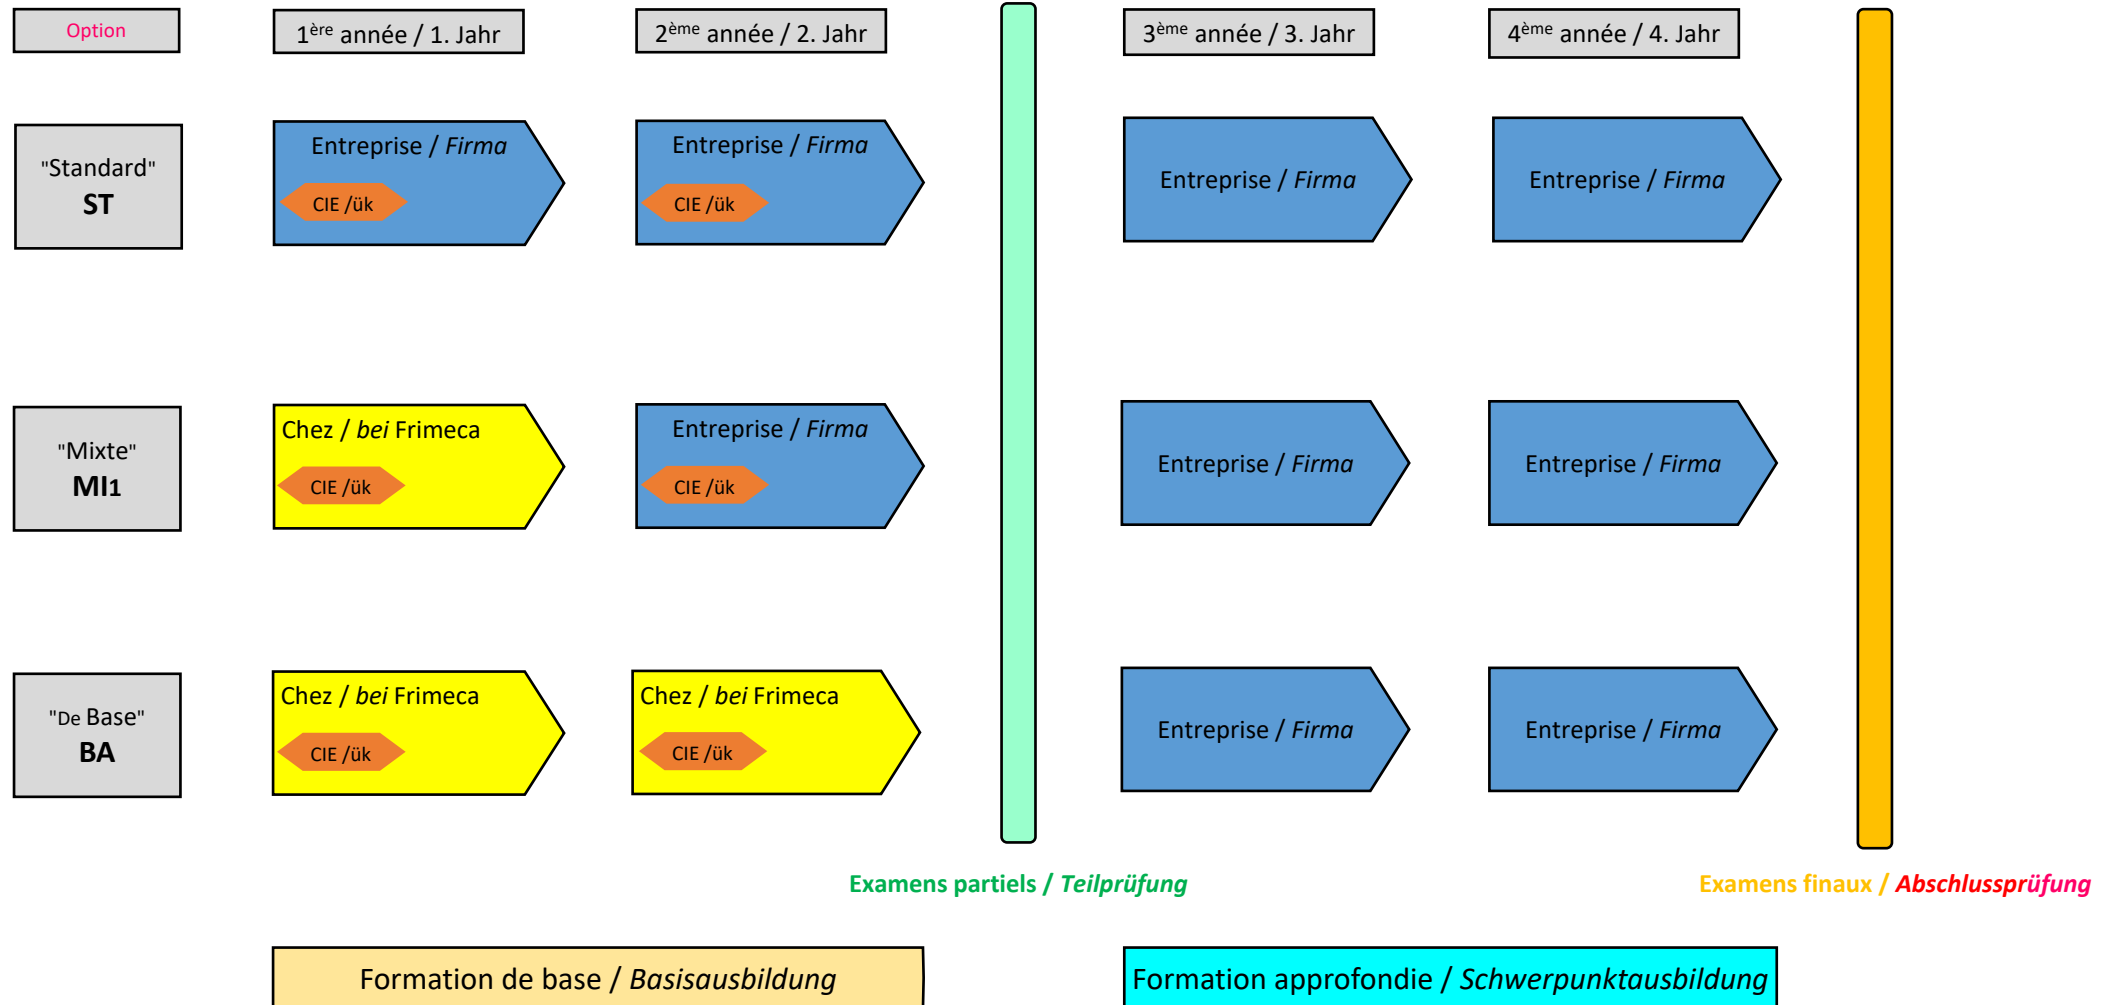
Option

1$^{ère}$ année / 1. Jahr

2$^{ème}$ année / 2. Jahr

3$^{ème}$ année / 3. Jahr

4$^{ème}$ année / 4. Jahr

"Standard"
ST

Entreprise / *Firma*
CIE /ük

Entreprise / *Firma*
CIE /ük

Entreprise / *Firma*

Entreprise / *Firma*

"Mixte"
MI1

Chez / *bei* Frimeca
CIE /ük

Entreprise / *Firma*
CIE /ük

Entreprise / *Firma*

Entreprise / *Firma*

"De Base"
BA

Chez / *bei* Frimeca
CIE /ük

Chez / *bei* Frimeca
CIE /ük

Entreprise / *Firma*

Entreprise / *Firma*

Examens partiels / *Teilprüfung*

Examens finaux / *Abschlussprüfung*

Formation de base / *Basisausbildung*

Formation approfondie / *Schwerpunktausbildung*